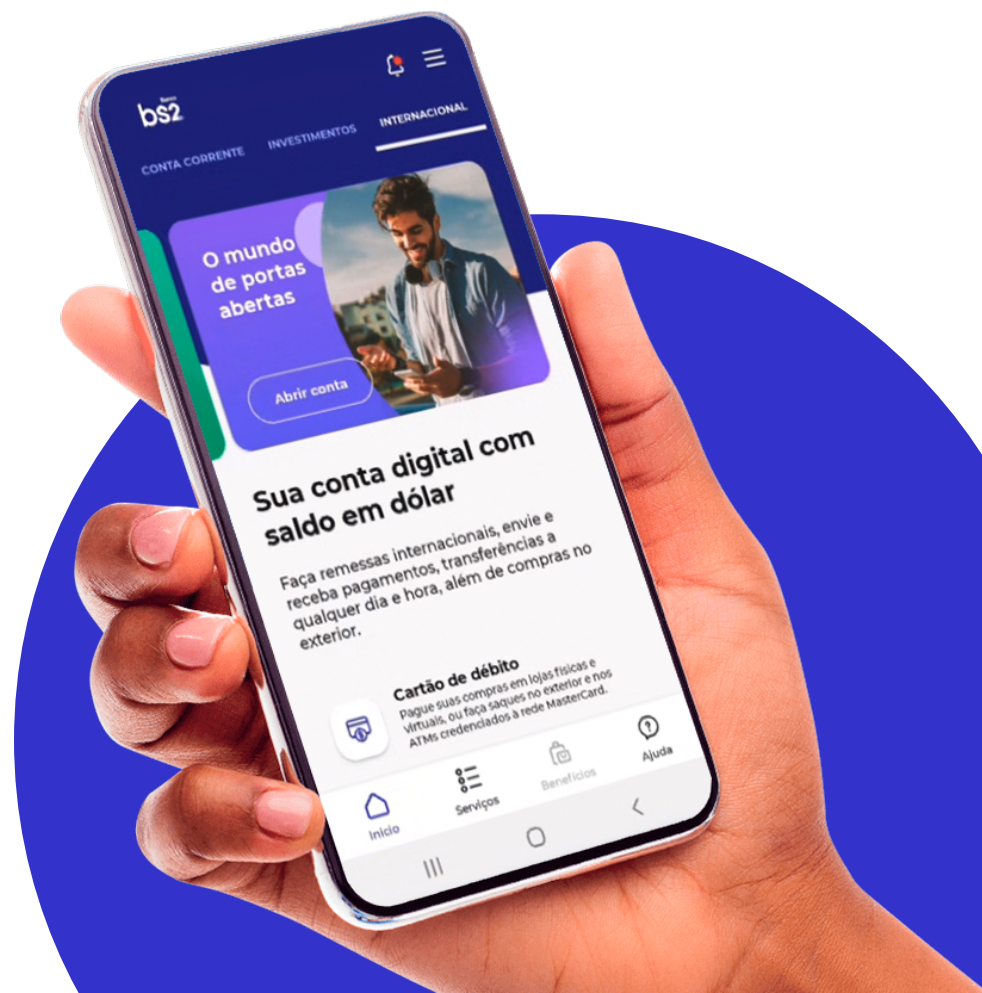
Banco bs2

CONTA CORRENTE
INVESTIMENTOS
INTERNACIONAL

O mundo de portas abertas

Abrir conta

Sua conta digital com saldo em dólar

Faça remessas internacionais, envie e receba pagamentos, transferências a qualquer dia e hora, além de compras no exterior.

Cartão de débito
Pague suas compras em lojas físicas e virtuais, ou faça saques no exterior e nos ATMs credenciados à rede MasterCard.

Início
Serviços
Benefícios
Ajuda